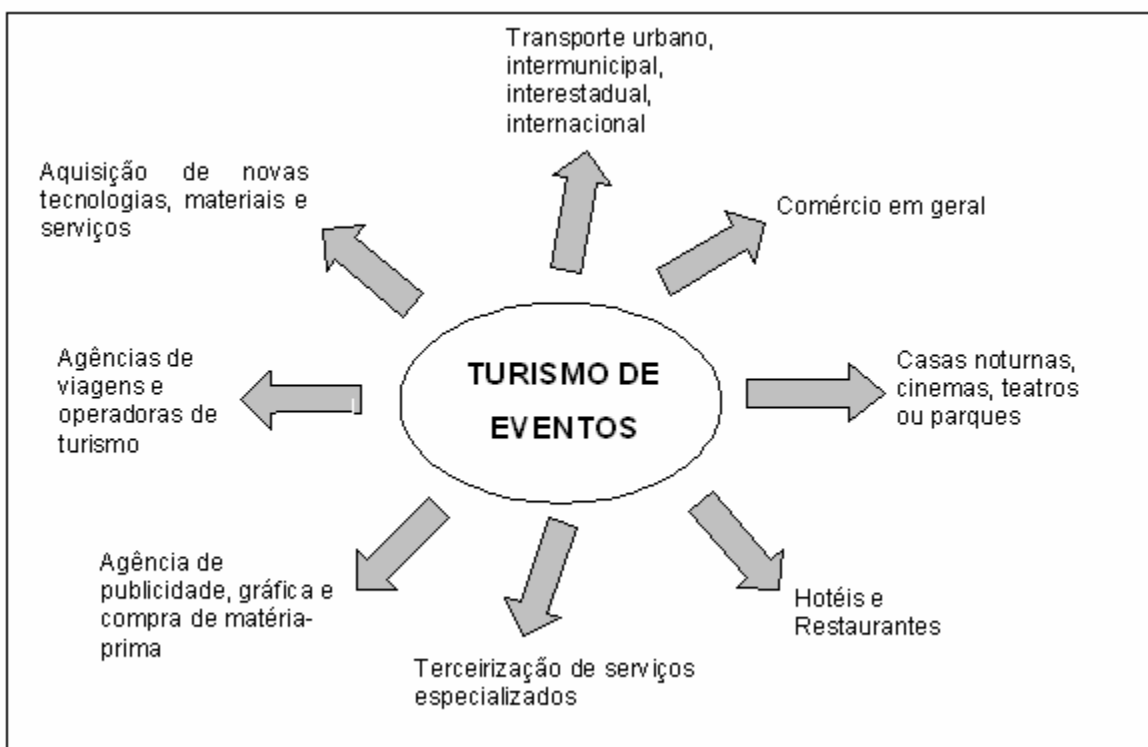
TURISMO DE EVENTOS

Transporte urbano, intermunicipal, interestadual, internacional

Comércio em geral

Casas noturnas, cinemas, teatros ou parques

Hotéis e Restaurantes

Terceirização de serviços especializados

Agência de publicidade, gráfica e compra de matéria-prima

Agências de viagens e operadoras de turismo

Aquisição de novas tecnologias, materiais e serviços